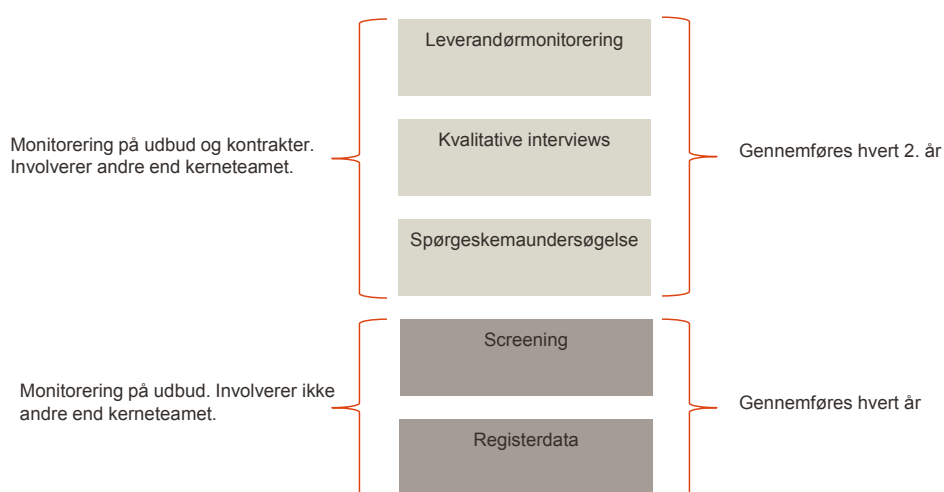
Monitorering på udbud og kontrakter. Involverer andre end kerneteamet.

Leverandørmonitorering

Kvalitative interviews

Spørgeskemaundersøgelse

Gennemføres hvert 2. år

Monitorering på udbud. Involverer ikke andre end kerneteamet.

Screening

Registerdata

Gennemføres hvert år